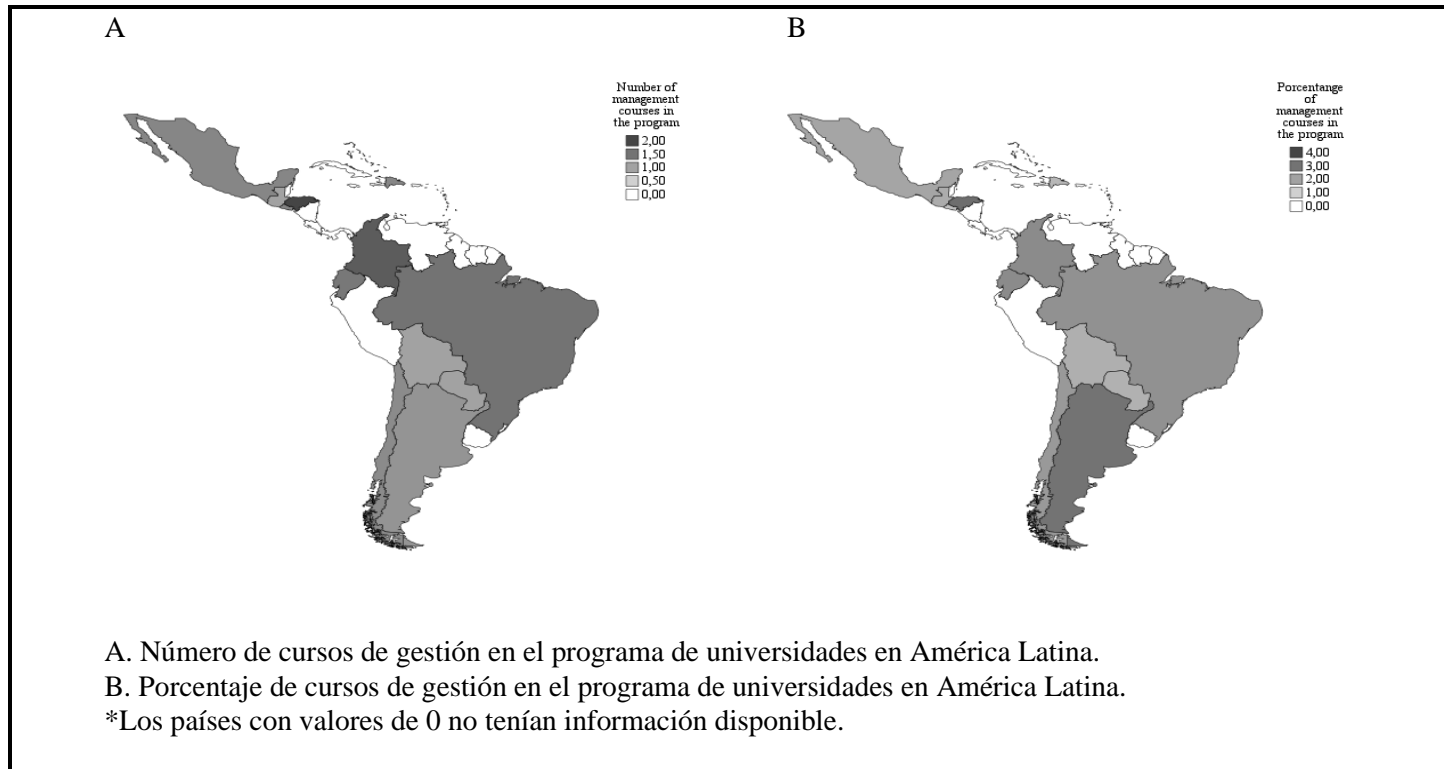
A

Number of management courses in the program
2,00
1,50
1,00
0,50
0,00

B

Porcentange of management courses in the program
4,00
3,00
2,00
1,00
0,00

A. Número de cursos de gestión en el programa de universidades en América Latina.
B. Porcentaje de cursos de gestión en el programa de universidades en América Latina.
*Los países con valores de 0 no tenían información disponible.